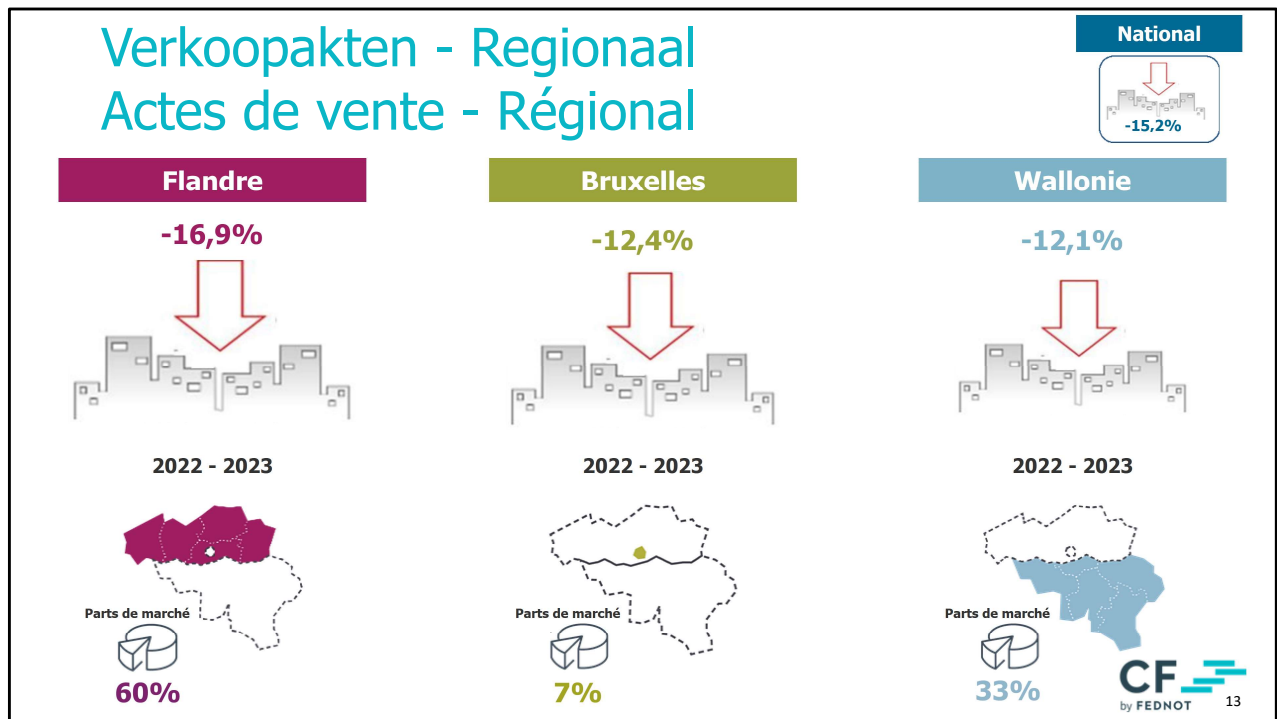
Verkoopakten - Regionaal
Actes de vente - Régional

National

-15,2%

Flandre

-16,9%

2022 - 2023

Parts de marché

60%

Bruxelles

-12,4%

2022 - 2023

Parts de marché

7%

Wallonie

-12,1%

2022 - 2023

Parts de marché

33%

CF by FEDNOT

13